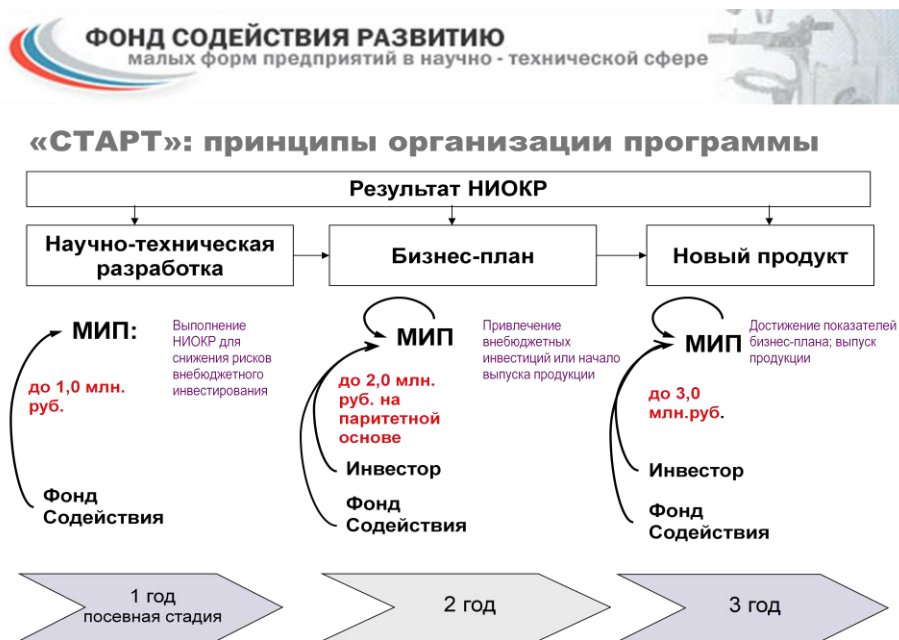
ФОНД СОДЕЙСТВИЯ РАЗВИТИЮ
малых форм предприятий в научно - технической сфере

«СТАРТ»: принципы организации программы

Результат НИОКР

Научно-техническая разработка

Бизнес-план

Новый продукт

МИП:

Выполнение НИОКР для снижения рисков внебюджетного инвестирования

до 1,0 млн. руб.

Фонд Содействия

МИП

Привлечение внебюджетных инвестиций или начало выпуска продукции

до 2,0 млн. руб. на паритетной основе

Инвестор

Фонд Содействия

МИП

Достижение показателей бизнес-плана; выпуск продукции

до 3,0 млн.руб.

Инвестор

Фонд Содействия

1 год
посевная стадия

2 год

3 год